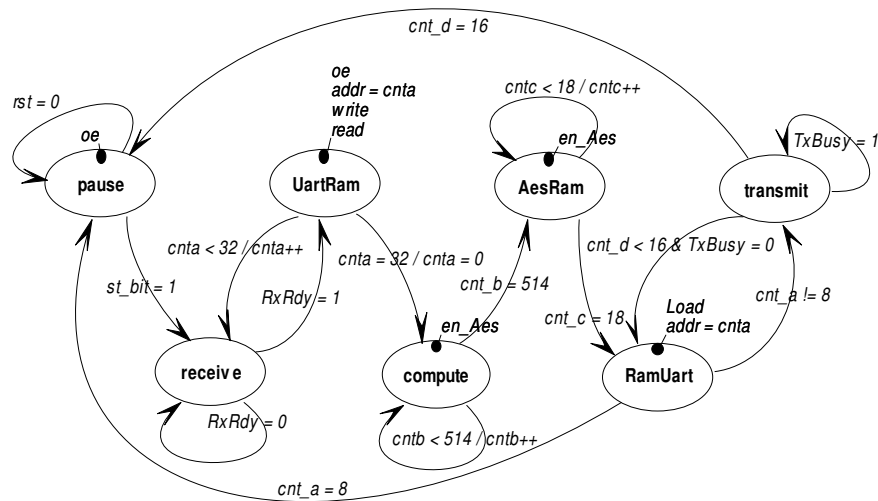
cnt_d = 16

rst = 0

oe

pause

oe
addr = cnta
write
read

UartRam

cntc < 18 / cntc++

en_Aes

AesRam

TxBusy = 1

transmit

cnta < 32 / cnta++

st_bit = 1

RxRdy = 1

cnta = 32 / cnta = 0

cnt_b = 514

cnt_d < 16 & TxBusy = 0

cnt_a != 8

cnt_c = 18

Load
addr = cnta

en_Aes

receiv e

compute

RamUart

RxRdy = 0

cntb < 514 / cntb++

cnt_a = 8